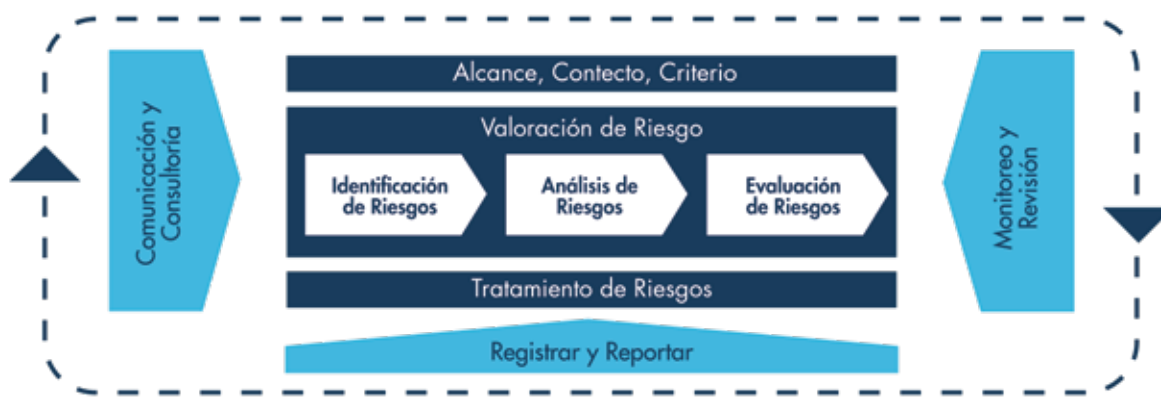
Comunicación y Consultoría

Alcance, Contecto, Criterio

Valoración de Riesgo

Identificación de Riesgos

Análisis de Riesgos

Evaluación de Riesgos

Tratamiento de Riesgos

Registrar y Reportar

Monitoreo y Revisión